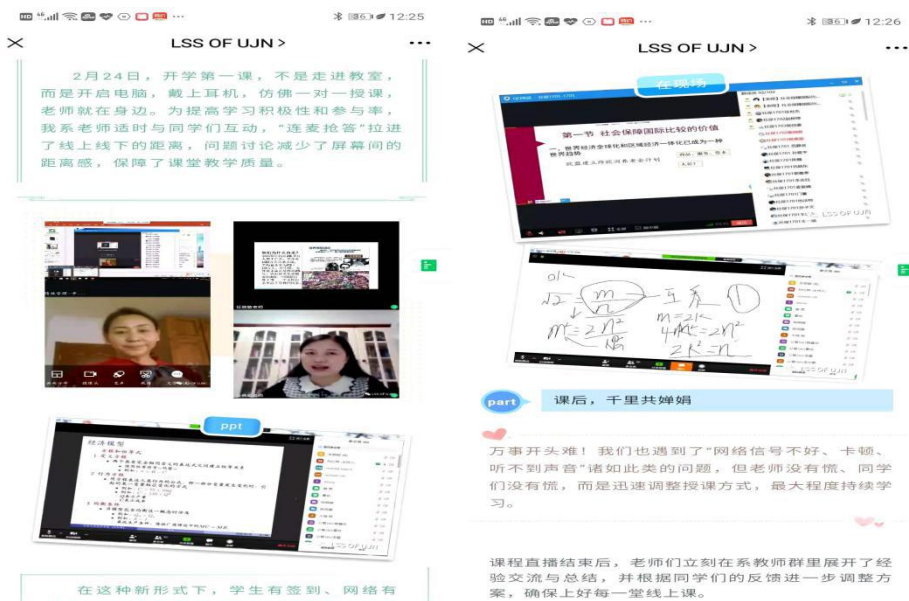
12:25

LSS OF UJN >

2月24日，开学第一课，不是走进教室，而是开启电脑，戴上耳机，仿佛一对一授课，老师就在身边。为提高学习积极性和参与率，我系老师适时与同学们互动，“连麦抢答”拉进了线上线下的距离，问题讨论减少了屏幕间的距离感，保障了课堂教学质量。

ppt

经济模型

LSS OF UJN

在这种新形式下，学生有签到、网络有

12:26

LSS OF UJN >

在现场

第一节 社会保障国际比较的价值

一、世界经济全球化和区域经济一体化已成为一种世界趋势

LSS OF UJN

LSS OF UJN

part 课后，千里共婵娟

万事开头难！我们也遇到了“网络信号不好、卡顿、听不到声音”诸如此类的问题，但老师没有慌、同学们没有慌，而是迅速调整授课方式，最大程度持续学习。

课程直播结束后，老师们立刻在系教师群里展开了经验交流与总结，并根据同学们的反馈进一步调整方案，确保上好每一堂线上课。